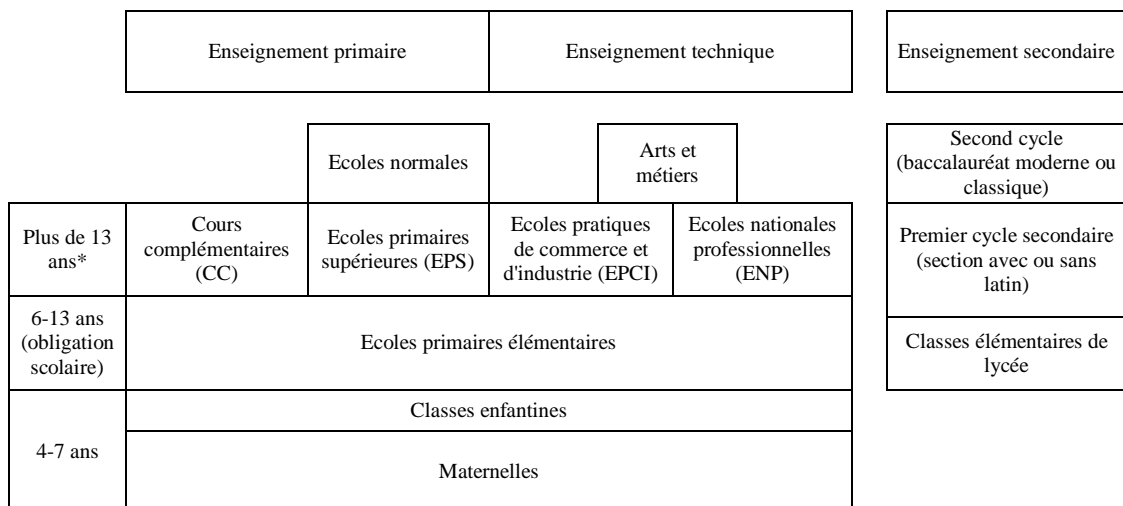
Enseignement primaire

Enseignement technique

Enseignement secondaire

Ecoles normales

Arts et métiers

Second cycle (baccalauréat moderne ou classique)

Plus de 13 ans*

Cours complémentaires (CC)

Ecoles primaires supérieures (EPS)

Ecoles pratiques de commerce et d'industrie (EPCI)

Ecoles nationales professionnelles (ENP)

Premier cycle secondaire (section avec ou sans latin)

6-13 ans (obligation scolaire)

Ecoles primaires élémentaires

Classes élémentaires de lycée

4-7 ans

Classes enfantines

Maternelles